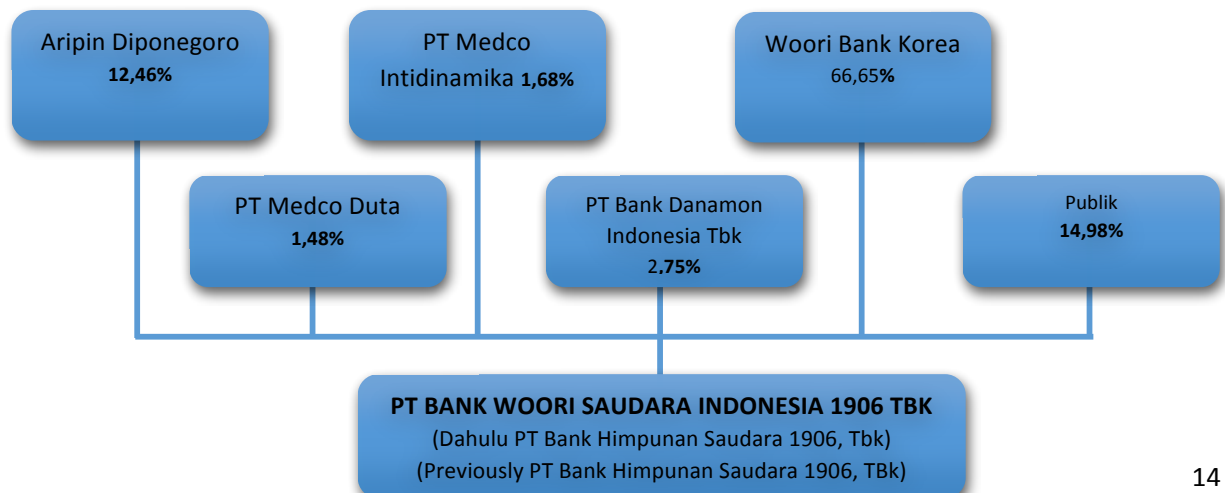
Aripin Diponegoro
12,46%

PT Medco Intidinamika 1,68%

Woori Bank Korea
66,65%

PT Medco Duta
1,48%

PT Bank Danamon Indonesia Tbk
2,75%

Publik
14,98%

PT BANK WOORI SAUDARA INDONESIA 1906 TBK
(Dahulu PT Bank Himpunan Saudara 1906, Tbk)
(Previously PT Bank Himpunan Saudara 1906, TBk)

14